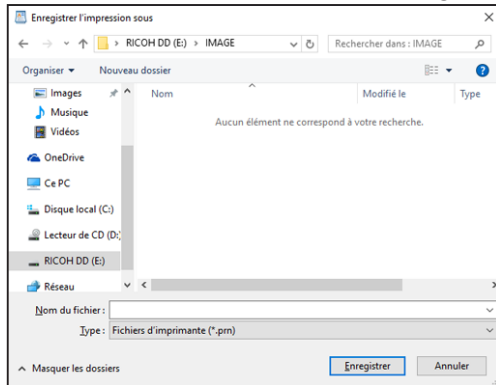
Enregistrer l'impression sous

› RICOH DD (E:) › IMAGE

Rechercher dans : IMAGE

Organiser ▾

Nouveau dossier

Images

Musique

Vidéos

OneDrive

Ce PC

Disque local (C:)

Lecteur de CD (D:)

RICOH DD (E:)

Réseau

Nom

Modifié le

Type

Aucun élément ne correspond à votre recherche.

Nom du fichier :

Type : Fichiers d'imprimante (*.prn)

Masquer les dossiers

Enregistrer

Annuler